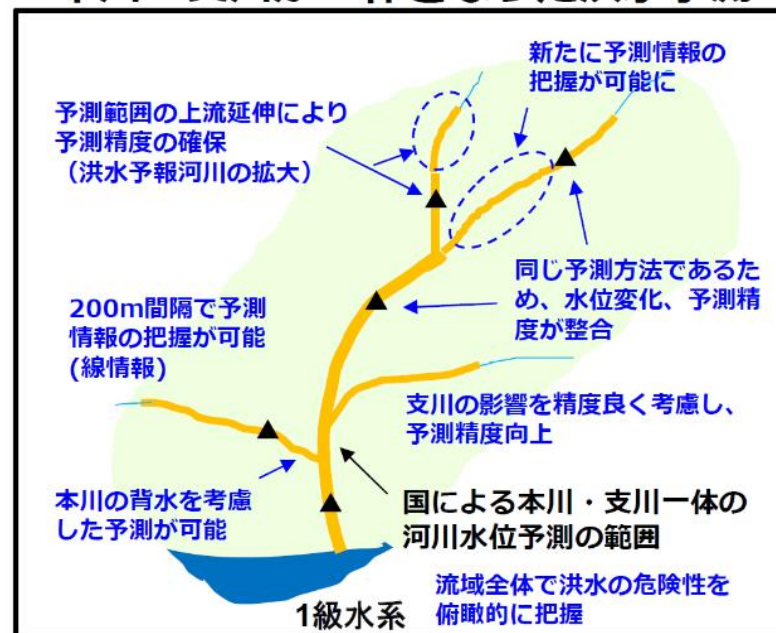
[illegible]

新たに予測情報の把握が可能に

予測範囲の上流延伸により予測精度の確保（洪水予報河川の拡大）

同じ予測方法であるため、水位変化、予測精度が整合

200m間隔で予測情報の把握が可能(線情報)

支川の影響を精度良く考慮し、予測精度向上

本川の背水を考慮した予測が可能

国による本川・支川一体の河川水位予測の範囲

流域全体で洪水の危険性を俯瞰的に把握

1級水系